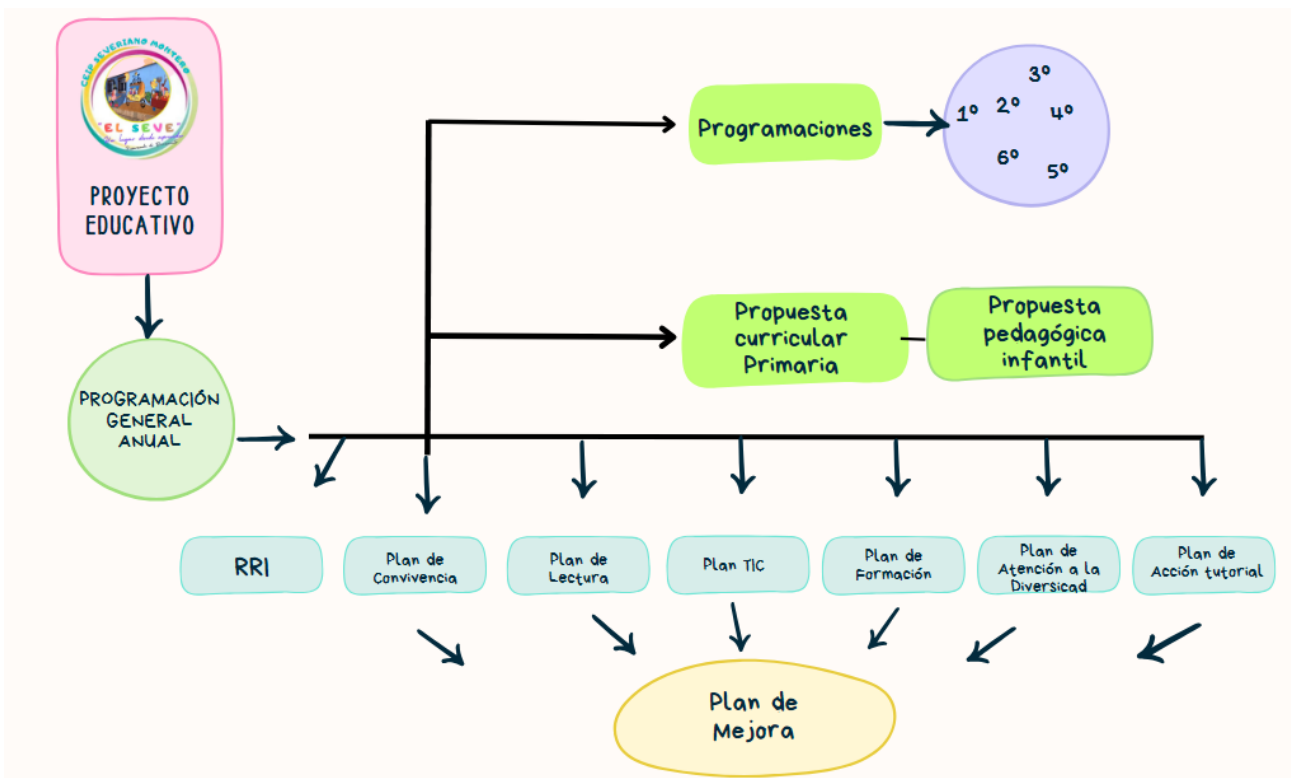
CEIP SEVERIANO MONTERO
"EL SEVE"
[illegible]

PROYECTO EDUCATIVO

PROGRAMACIÓN GENERAL ANUAL

Programaciones

1º 2º 3º 4º 5º 6º

Propuesta curricular Primaria

Propuesta pedagógica infantil

RRI

Plan de Convivencia

Plan de Lectura

Plan TIC

Plan de Formación

Plan de Atención a la Diversicad

Plan de Acción tutorial

Plan de Mejora